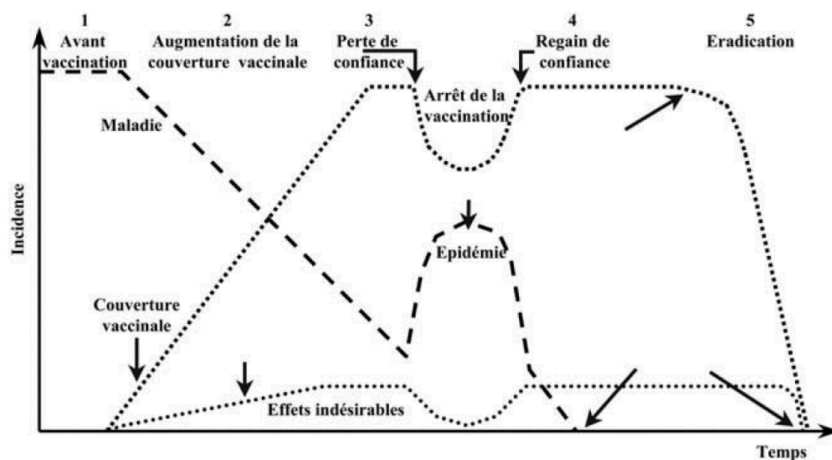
1
Avant vaccination

2
Augmentation de la couverture vaccinale

3
Perte de confiance

4
Regain de confiance

5
Eradication

Arrêt de la vaccination

Maladie

Incidence

Epidémie

Couverture vaccinale

Effets indésirables

Temps